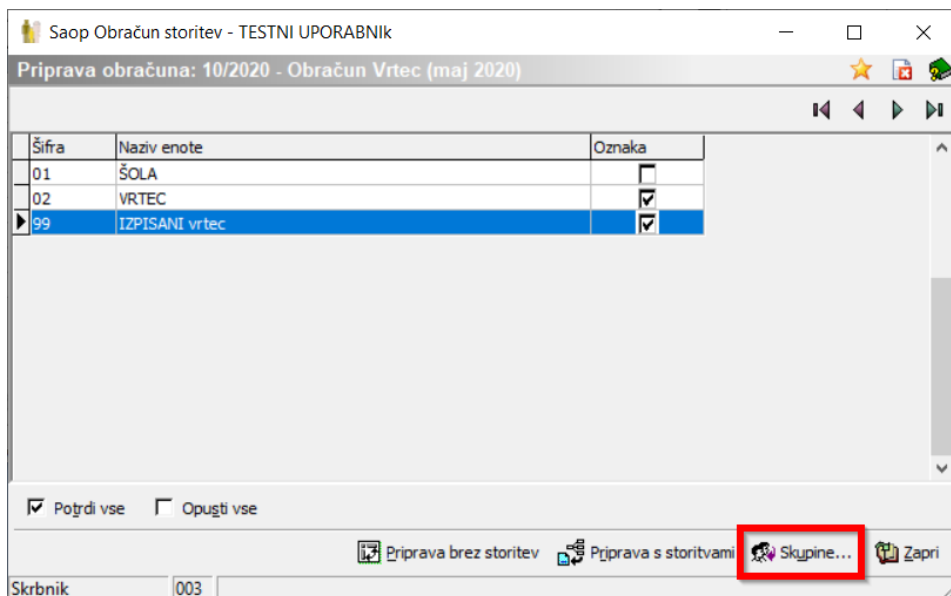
Saop Obračun storitev - TESTNI UPORABNIk

Priprava obračuna: 10/2020 - Obračun Vrtec (maj 2020)

| Šifra | Naziv enote | Oznaka |
|---|---|---|
| 01 | ŠOLA | ☐ |
| 02 | VRTEC | ☑ |
| 99 | IZPISANI vrtec | ☑ |

☑ Potrdi vse ☐ Opusti vse

Priprava brez storitev Priprava s storitvami Skupine... Zapri

Skrbnik 003